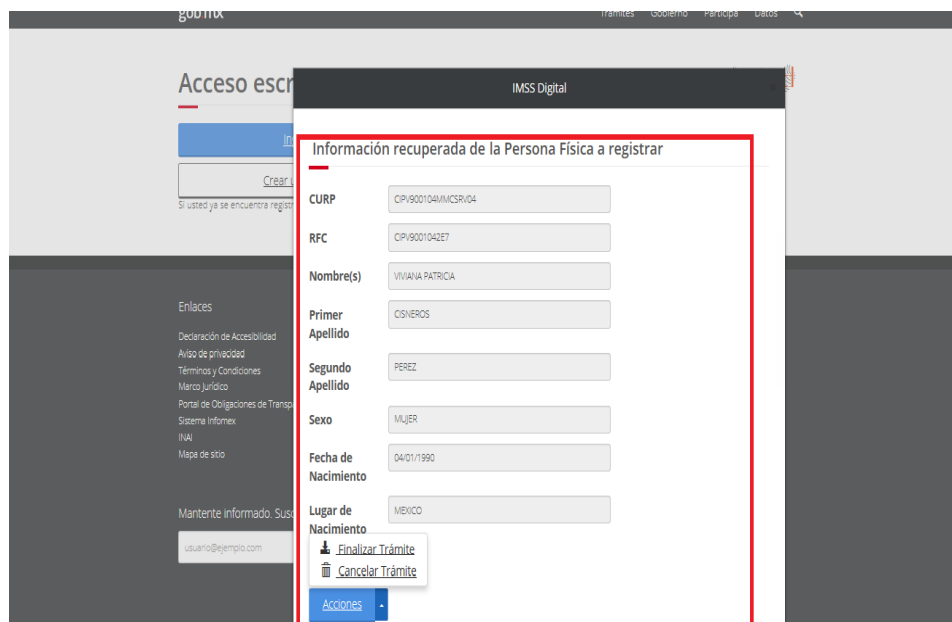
gob mx

Trámites Gobierno Participa Datos

Acceso escr

In

Crear

Si usted ya se encuentra registr

Enlaces

Declaración de Accesibilidad
Aviso de privacidad
Términos y Condiciones
Marco Jurídico
Portal de Obligaciones de Transp
Sistema Infomex
INAI
Mapa de sitio

Mantente informado. Sus

usuario@ejemplo.com

IMSS Digital

Información recuperada de la Persona Física a registrar

CURP CIPV900104MMCSRV04

RFC CIPV9001042E7

Nombre(s) VIVIANA PATRICIA

Primer Apellido CISNEROS

Segundo Apellido PEREZ

Sexo MUJER

Fecha de Nacimiento 04/01/1990

Lugar de Nacimiento MEXICO

Finalizar Trámite
Cancelar Trámite

Acciones